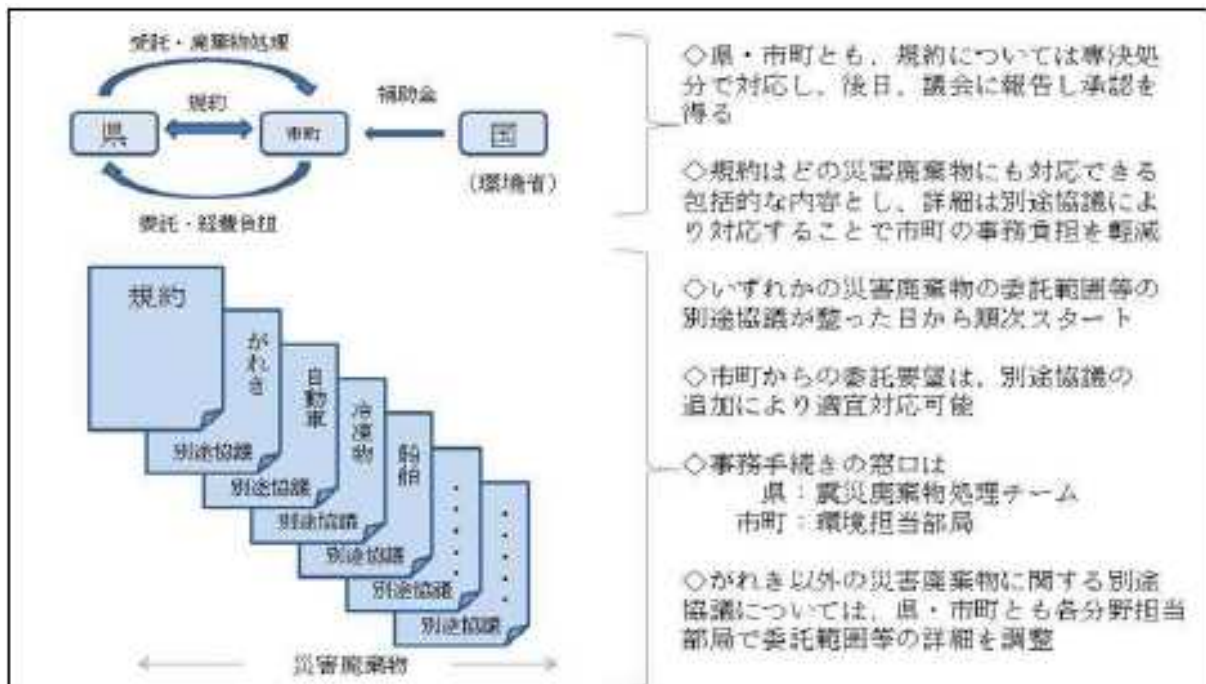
受託・廃棄物処理

規約

県

市町

補助金

国

（環境省）

委託・経費負担

規約

がれき

別途協議

自動車

別途協議

冷凍物

別途協議

船舶

別途協議

・・・

別途協議

・・・

別途協議

災害廃棄物

◇県・市町とも、規約については専決処分で対応し、後日、議会に報告し承認を得る

◇規約はどの災害廃棄物にも対応できる包括的な内容とし、詳細は別途協議により対応することで市町の事務負担を軽減

◇いずれかの災害廃棄物の委託範囲等の別途協議が整った日から順次スタート

◇市町からの委託要望は、別途協議の追加により適宜対応可能

◇事務手続きの窓口は
県：震災廃棄物処理チーム
市町：環境担当部局

◇がれき以外の災害廃棄物に関する別途協議については、県・市町とも各分野担当部局で委託範囲等の詳細を調整